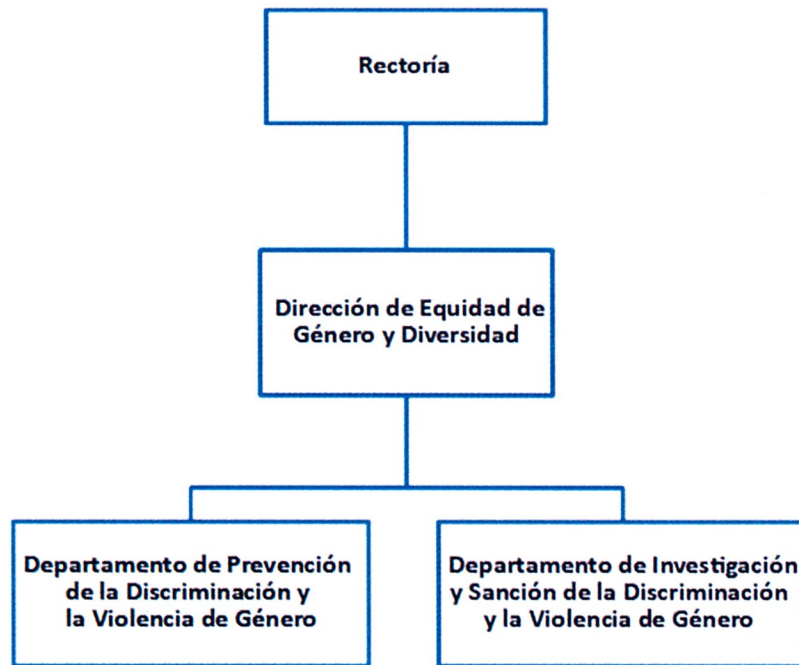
Rectoría

Dirección de Equidad de Género y Diversidad

Departamento de Prevención de la Discriminación y la Violencia de Género

Departamento de Investigación y Sanción de la Discriminación y la Violencia de Género